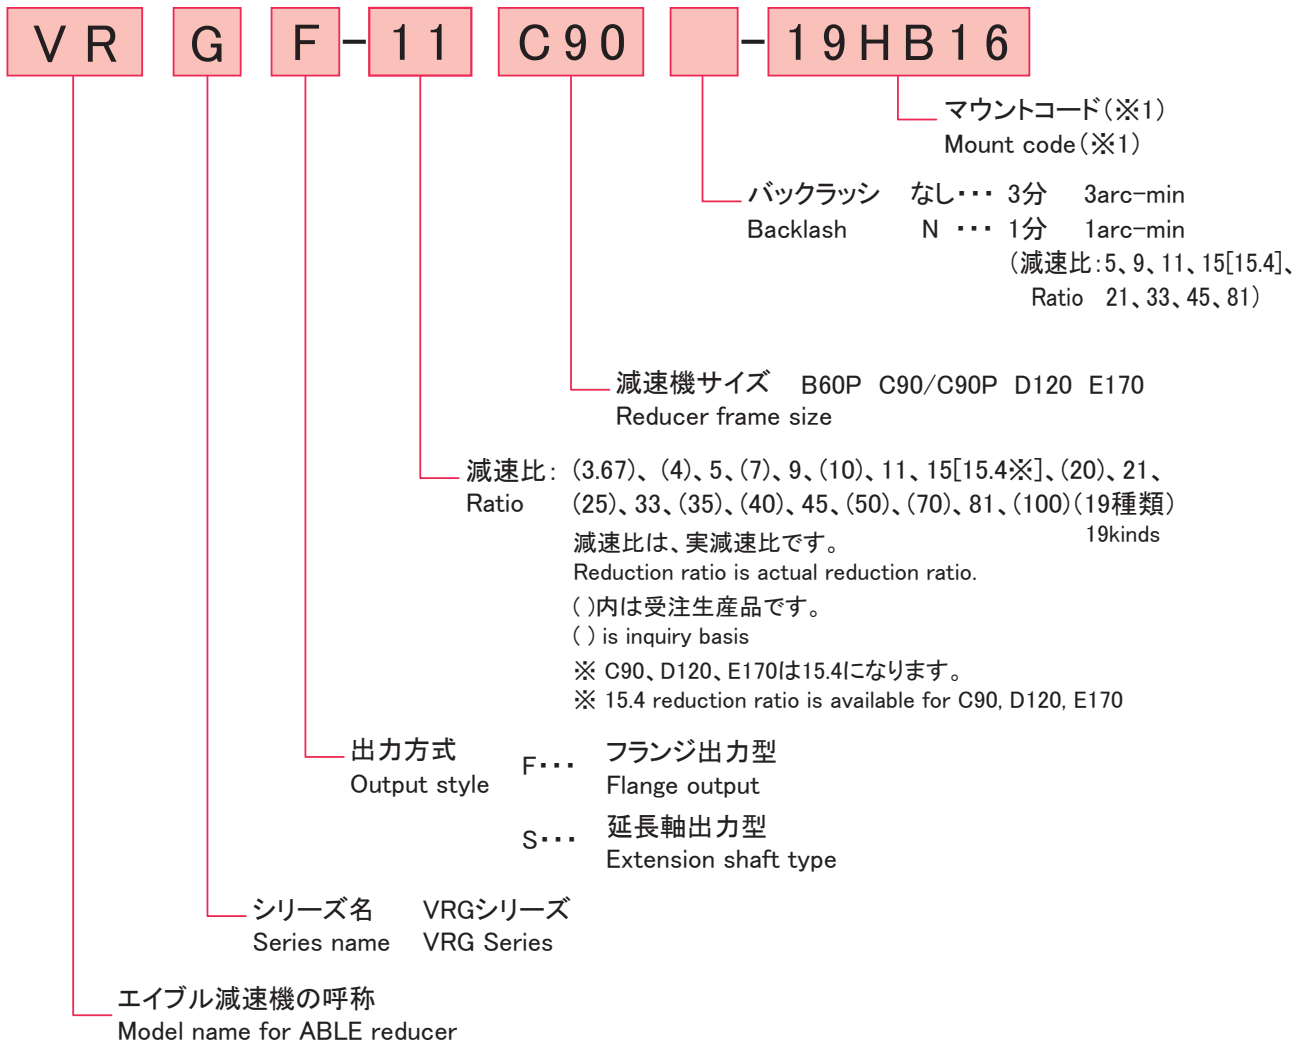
VR G F - 11 C90 - 19HB16

マウントコード（※1）
Mount code（※1）

バックラッシ　なし･･･ 3分　3arc-min
Backlash　N ･･･ 1分　1arc-min
（減速比：5、9、11、15[15.4]、
Ratio　21、33、45、81）

減速機サイズ　B60P　C90/C90P　D120　E170
Reducer frame size

減速比：(3.67)、(4)、5、(7)、9、(10)、11、15[15.4※]、(20)、21、
Ratio　(25)、33、(35)、(40)、45、(50)、(70)、81、(100)（19種類）
19kinds
減速比は、実減速比です。
Reduction ratio is actual reduction ratio.
( )内は受注生産品です。
( ) is inquiry basis
※ C90、D120、E170は15.4になります。
※ 15.4 reduction ratio is available for C90, D120, E170

出力方式　F･･･ フランジ出力型
Output style　Flange output
S･･･ 延長軸出力型
Extension shaft type

シリーズ名　VRGシリーズ
Series name　VRG Series

エイブル減速機の呼称
Model name for ABLE reducer